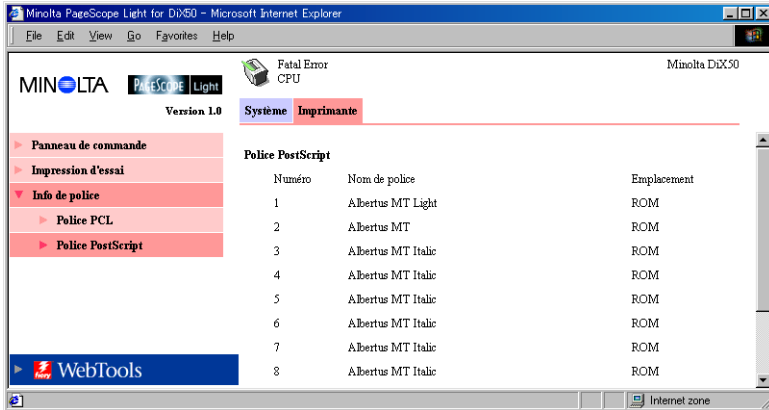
Minolta PageScope Light for DiX50 - Microsoft Internet Explorer

File Edit View Go Favorites Help

MINOLTA PAGESCOPE Light

Version 1.0

Fatal Error
CPU

Minolta DiX50

Système Imprimante

Panneau de commande
Impression d'essai
Info de police
Police PCL
Police PostScript

WebTools

Police PostScript

| Numéro | Nom de police | Emplacement |
|---|---|---|
| 1 | Albertus MT Light | ROM |
| 2 | Albertus MT | ROM |
| 3 | Albertus MT Italic | ROM |
| 4 | Albertus MT Italic | ROM |
| 5 | Albertus MT Italic | ROM |
| 6 | Albertus MT Italic | ROM |
| 7 | Albertus MT Italic | ROM |
| 8 | Albertus MT Italic | ROM |

Internet zone